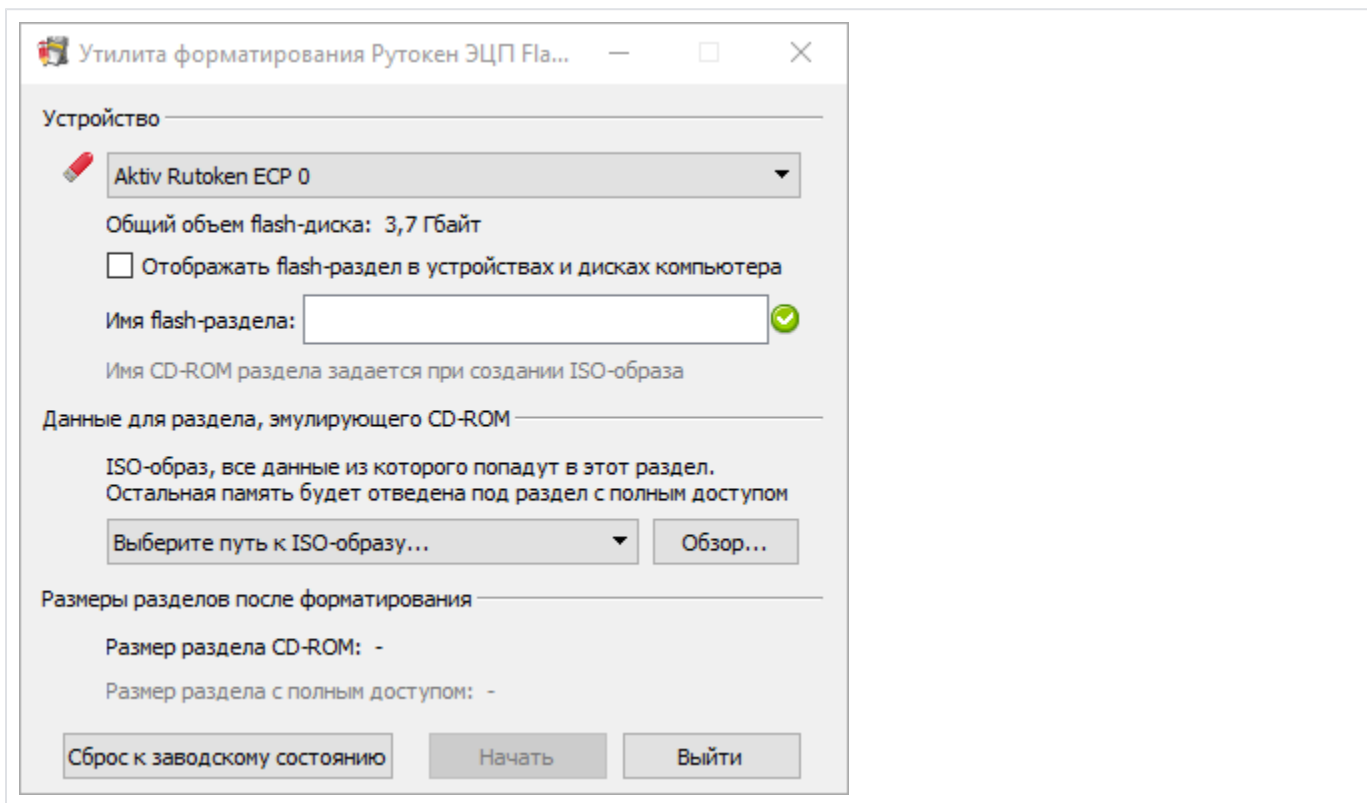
Утилита форматирования Рутокен ЭЦП Fla...

Устройство

Aktiv Rutoken ECP 0

Общий объем flash-диска: 3,7 Гбайт

Отображать flash-раздел в устройствах и дисках компьютера

Имя flash-раздела:

Имя CD-ROM раздела задается при создании ISO-образа

Данные для раздела, эмулирующего CD-ROM

ISO-образ, все данные из которого попадут в этот раздел. Остальная память будет отведена под раздел с полным доступом

Выберите путь к ISO-образу...

Обзор...

Размеры разделов после форматирования

Размер раздела CD-ROM: -

Размер раздела с полным доступом: -

Сброс к заводскому состоянию

Начать

Выйти